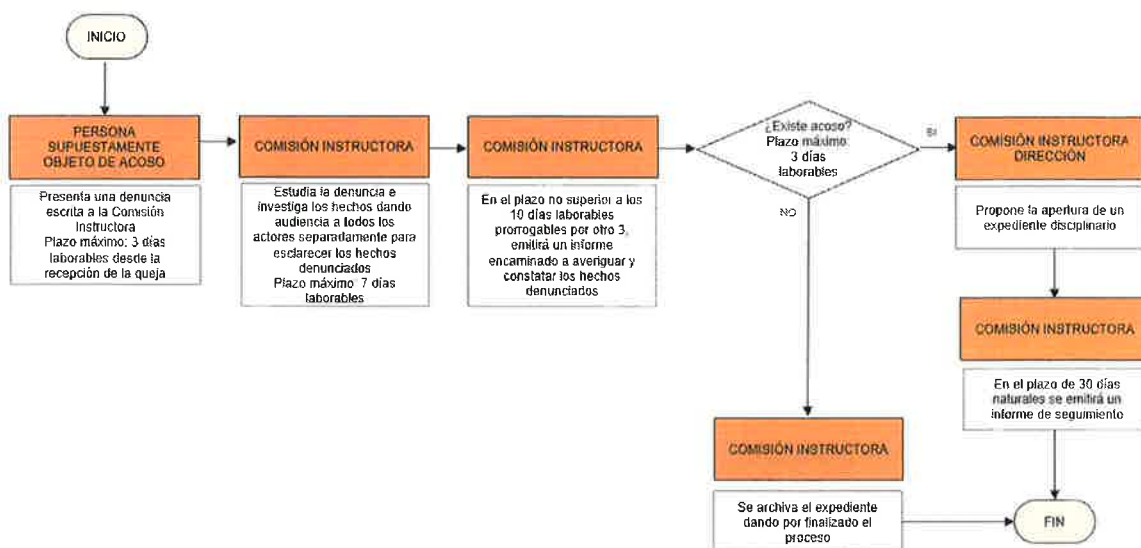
INICIO

PERSONA SUPUESTAMENTE OBJETO DE ACOSO

Presenta una denuncia escrita a la Comisión Instructora
Plazo máximo: 3 días laborables desde la recepción de la queja

COMISIÓN INSTRUCTORA

Estudia la denuncia e investiga los hechos dando audiencia a todos los actores separadamente para esclarecer los hechos denunciados
Plazo máximo: 7 días laborables

COMISIÓN INSTRUCTORA

En el plazo no superior a los 10 días laborables prorrogables por otro 3, emitirá un informe encaminado a averiguar y constatar los hechos denunciados

¿Existe acoso?
Plazo máximo: 3 días laborables

SI

NO

COMISIÓN INSTRUCTORA DIRECCIÓN

Propone la apertura de un expediente disciplinario

COMISIÓN INSTRUCTORA

En el plazo de 30 días naturales se emitirá un informe de seguimiento

COMISIÓN INSTRUCTORA

Se archiva el expediente dando por finalizado el proceso

FIN